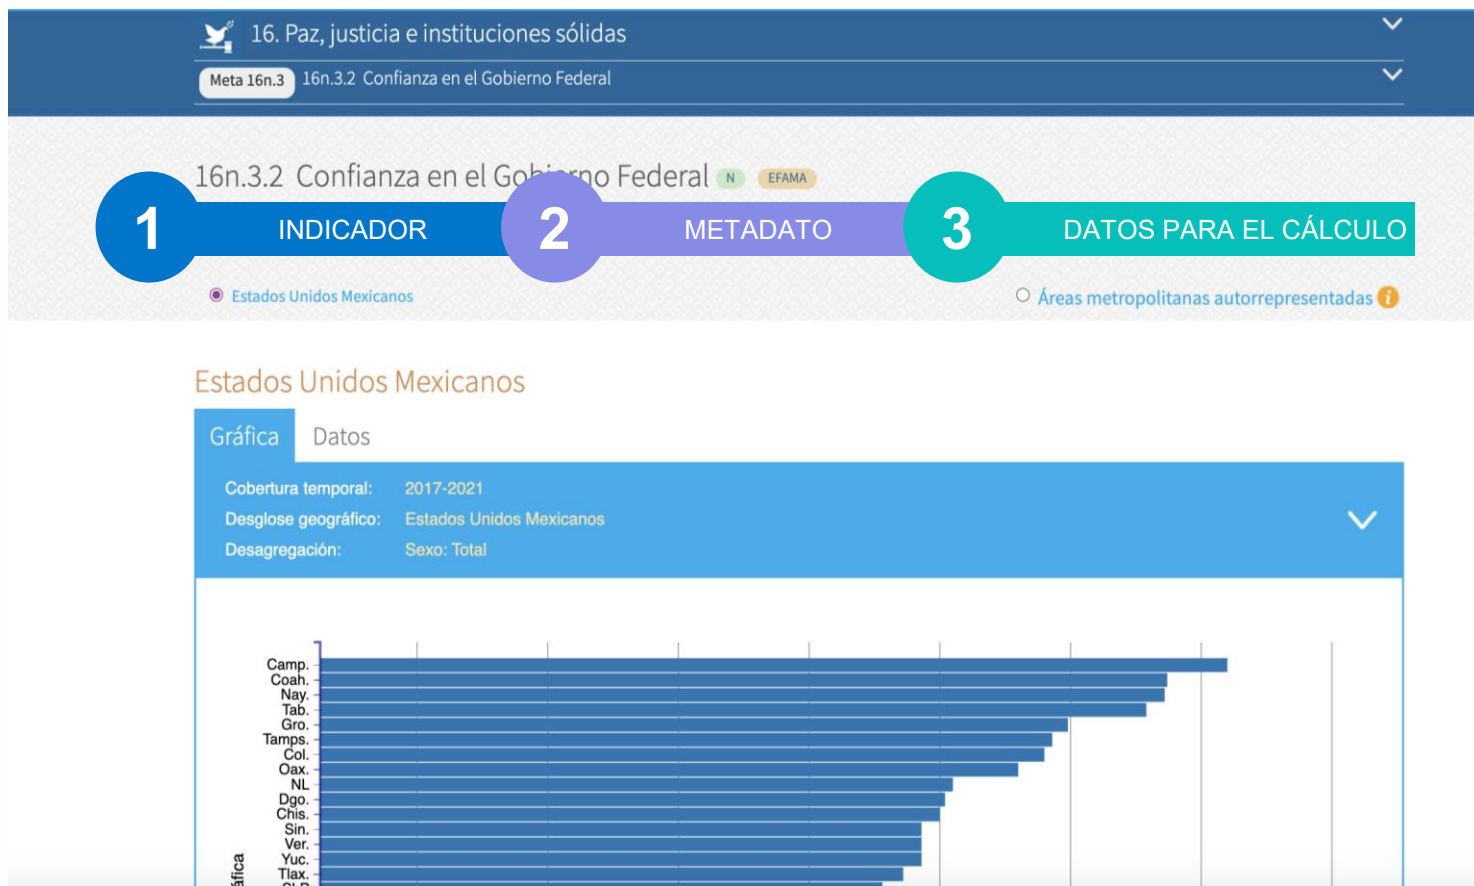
16. Paz, justicia e instituciones sólidas

Meta 16n.3 16n.3.2 Confianza en el Gobierno Federal

16n.3.2 Confianza en el Go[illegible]rno Federal N EFAMA

1 INDICADOR

2 METADATO

3 DATOS PARA EL CÁLCULO

Estados Unidos Mexicanos

Áreas metropolitanas autorrepresentadas

Estados Unidos Mexicanos

Gráfica Datos

Cobertura temporal: 2017-2021
Desglose geográfico: Estados Unidos Mexicanos
Desagregación: Sexo: Total

Camp.
Coah.
Nay.
Tab.
Gro.
Tamps.
Col.
Oax.
NL
Dgo.
Chis.
Sin.
Ver.
Yuc.
Tlax.

áfica